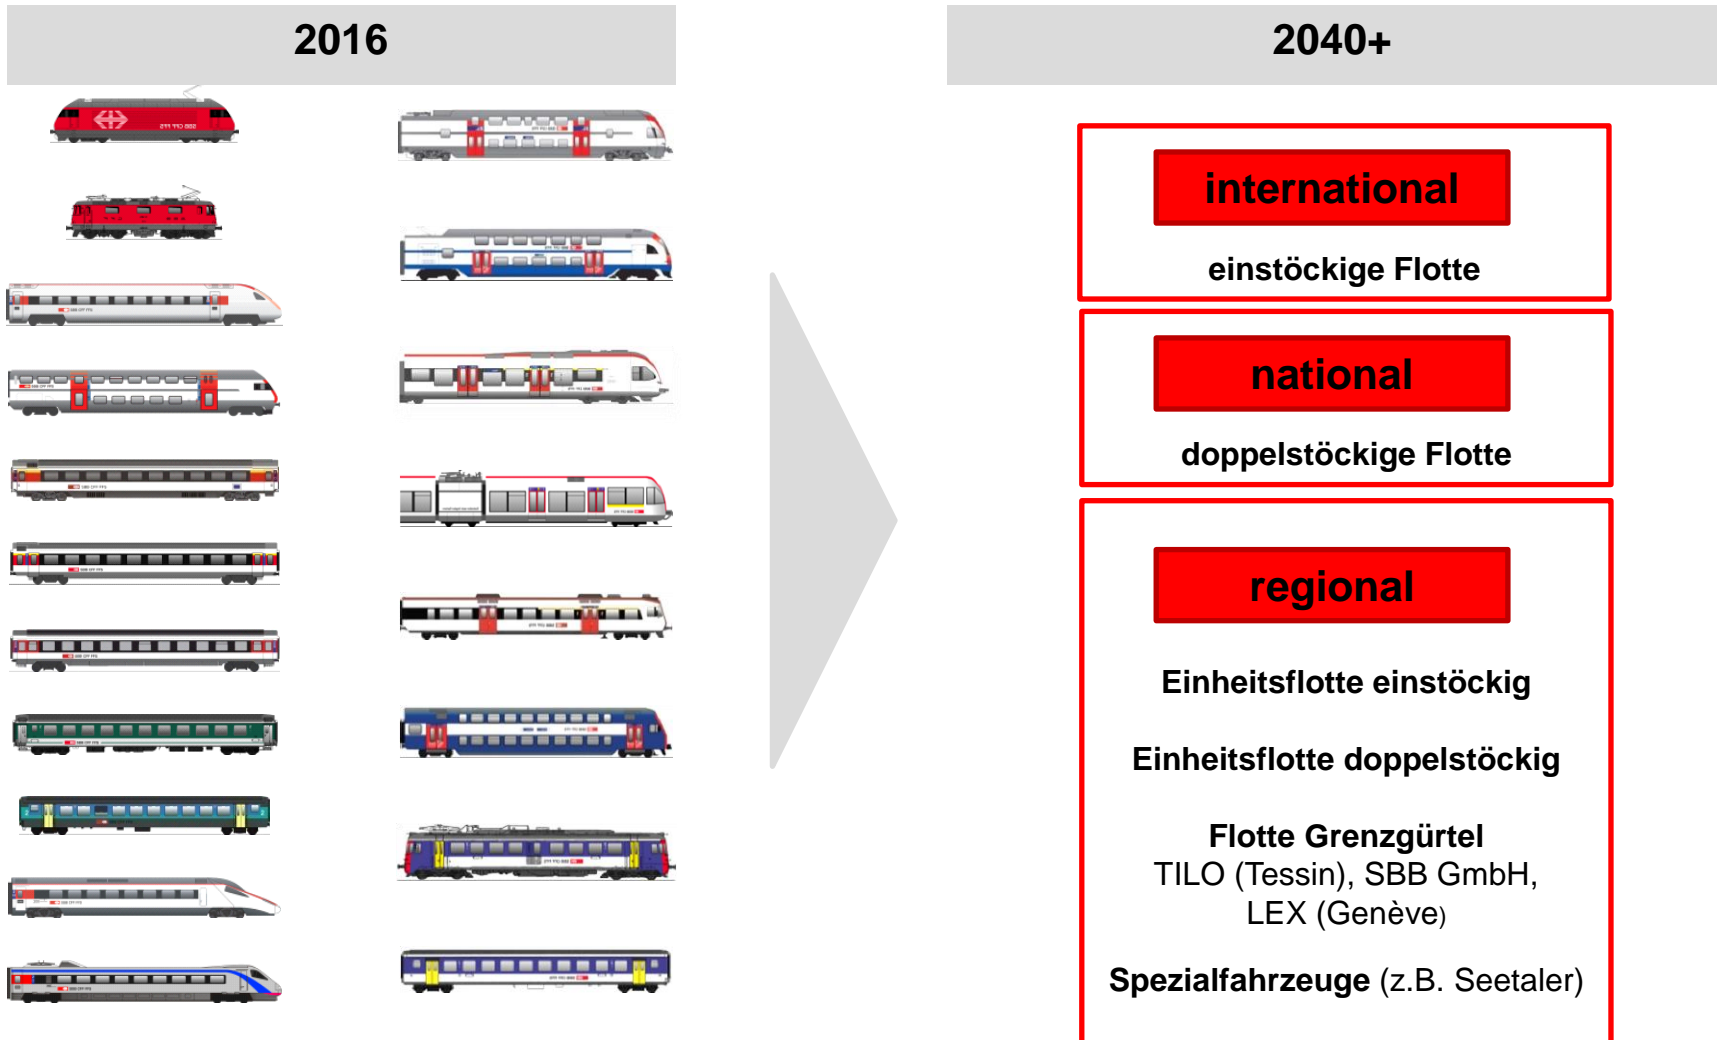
2016

2040+

international

einstöckige Flotte

national

doppelstöckige Flotte

regional

Einheitsflotte einstöckig

Einheitsflotte doppelstöckig

Flotte Grenzgürtel
TILO (Tessin), SBB GmbH, LEX (Genève)

Spezialfahrzeuge (z.B. Seetaler)